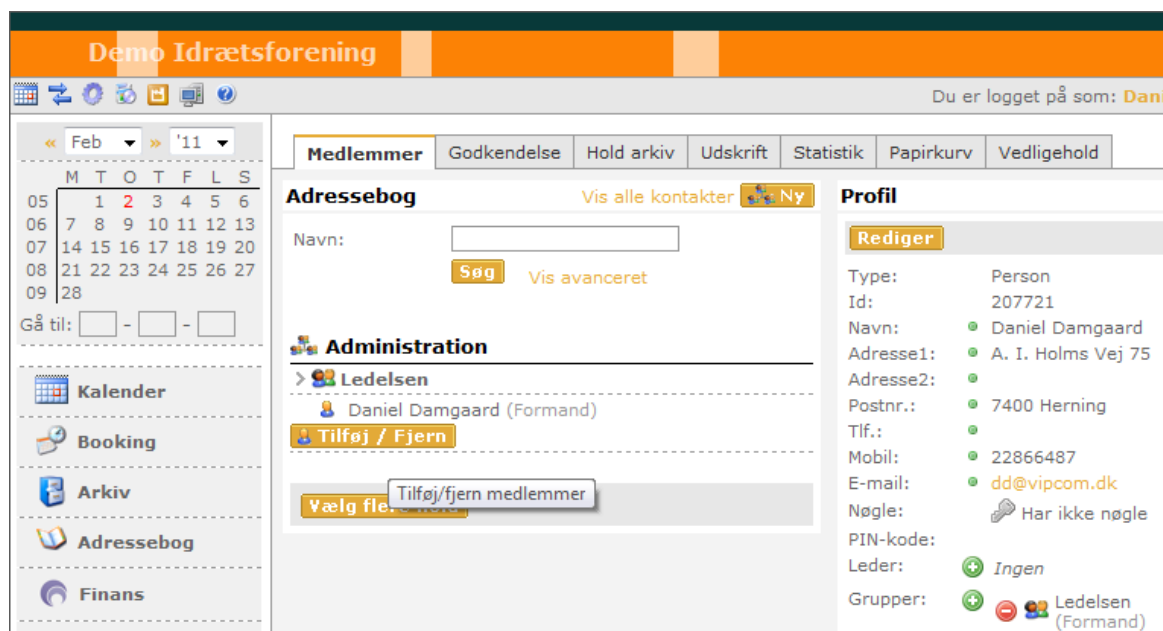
Demo Idrætsforening

Du er logget på som: Dan

« Feb » '11

|  | M | T | O | T | F | L | S |
|---|---|---|---|---|---|---|---|
| 05 |  | 1 | 2 | 3 | 4 | 5 | 6 |
| 06 | 7 | 8 | 9 | 10 | 11 | 12 | 13 |
| 07 | 14 | 15 | 16 | 17 | 18 | 19 | 20 |
| 08 | 21 | 22 | 23 | 24 | 25 | 26 | 27 |
| 09 | 28 |  |  |  |  |  |  |

Gå til: - -

Kalender
Booking
Arkiv
Adressebog
Finans

Medlemmer | Godkendelse | Hold arkiv | Udskrift | Statistik | Papirkurv | Vedligehold

Adressebog
Vis alle kontakter Ny

Navn:
Søg Vis avanceret

Administration
> Ledelsen
Daniel Damgaard (Formand)
Tilføj / Fjern
Tilføj/fjern medlemmer
Vælg fle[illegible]

Profil
Rediger
Type: Person
Id: 207721
Navn: Daniel Damgaard
Adresse1: A. I. Holms Vej 75
Adresse2:
Postnr.: 7400 Herning
Tlf.:
Mobil: 22866487
E-mail: dd@vipcom.dk
Nøgle: Har ikke nøgle
PIN-kode:
Leder: Ingen
Grupper: Ledelsen (Formand)